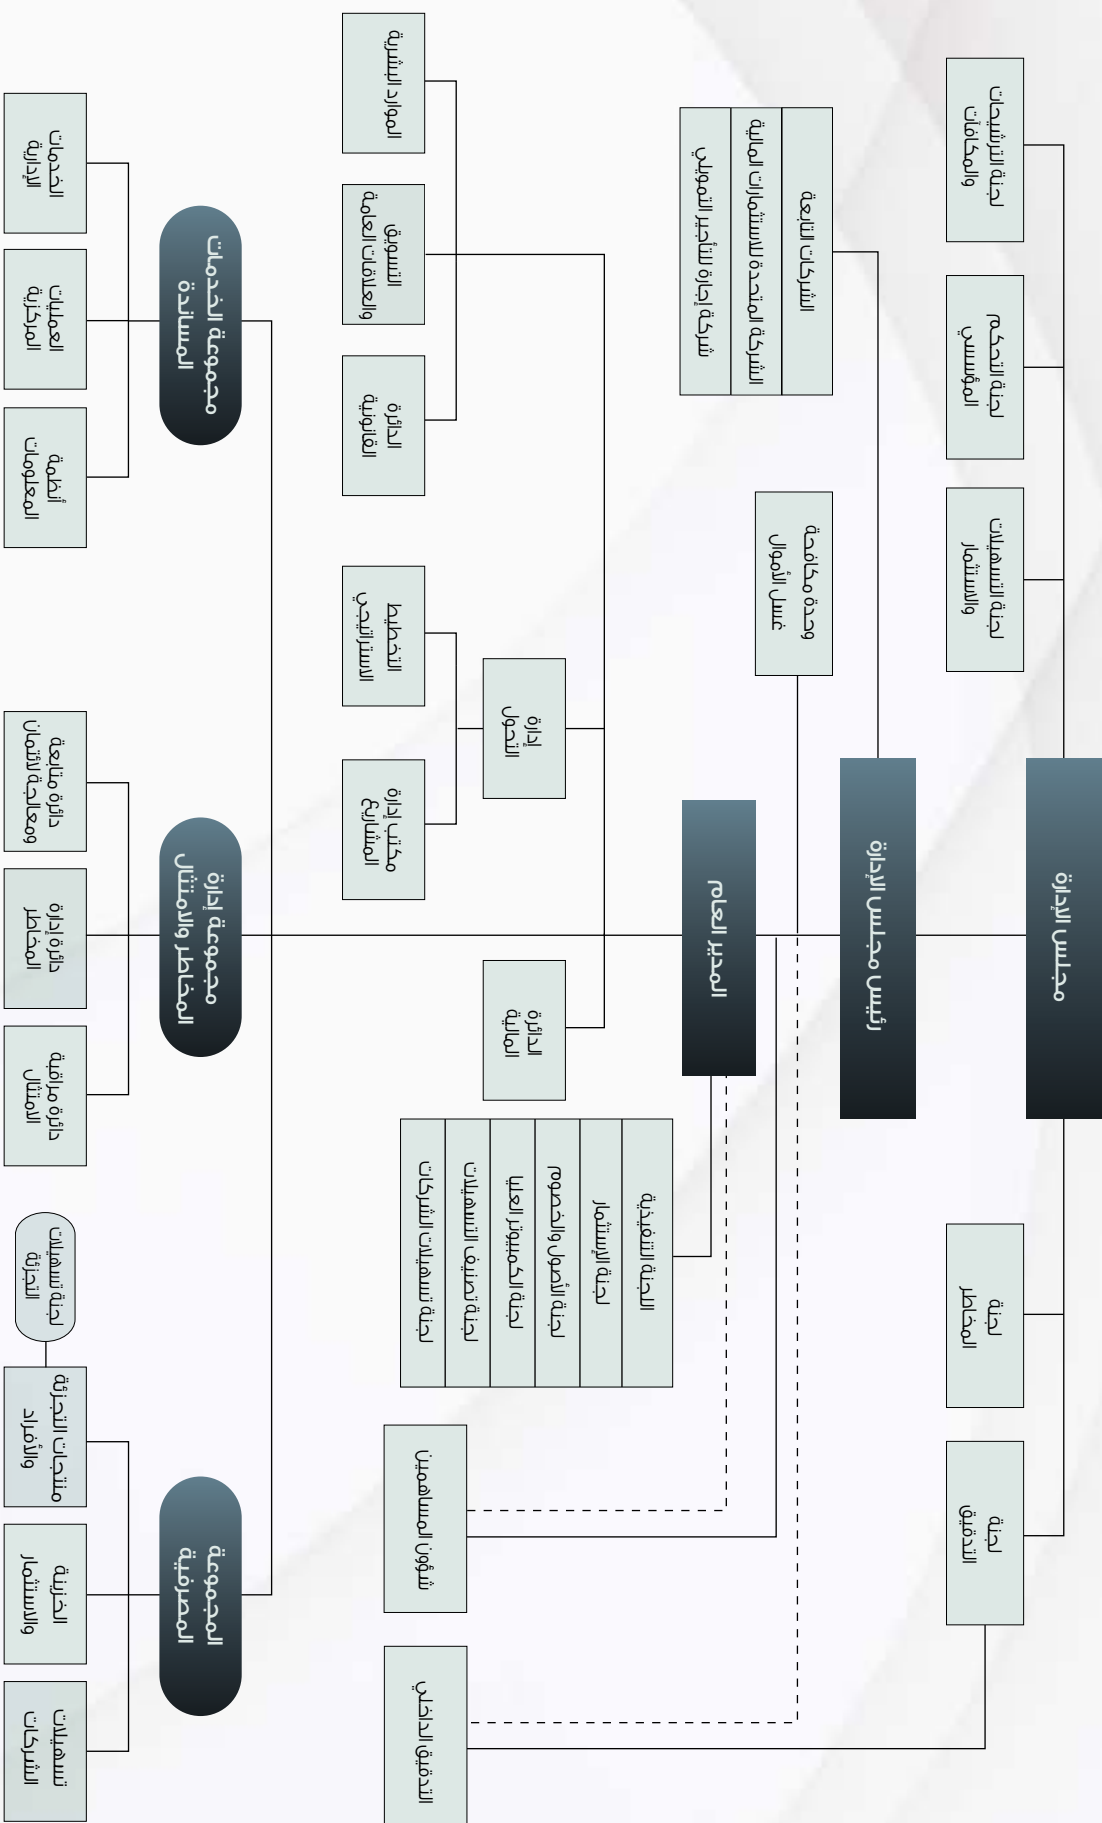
مجلس الإدارة

لجنة الترشيحات والمكافآت

لجنة الحوكمة المؤسسية

لجنة التسهيلات والاستثمار

لجنة المخاطر

لجنة التدقيق

رئيس مجلس الإدارة

الشركات التابعة

الشركة المتحدة للاستشارات المالية

شركة إجادة للتمويل الأصغر

وحدة مكافحة غسل الأموال

المدير العام

الموارد البشرية

التسويق والعلاقات العامة

الدائرة القانونية

التخطيط الاستراتيجي

مكتب إدارة المشاريع

إدارة التحول

الدائرة المالية

اللجنة التنفيذية

لجنة الاستثمار

لجنة الأصول والخصوم

لجنة تكنولوجيا المعلومات

لجنة ترشيد النفقات

لجنة تسهيلات الشركات

شؤون المساهمين

التدقيق الداخلي

مجموعة الخدمات المساندة

الخدمات الإدارية

العمليات المركزية

أنظمة المعلومات

مجموعة إدارة المخاطر والامتثال

دائرة متابعة ومعالجة الائتمان

دائرة إدارة المخاطر

دائرة مراقبة الامتثال

المجموعة المصرفية

لجنة تسهيلات التجزئة

منتجات التجزئة والأفراد

الخزينة والاستثمار

تسهيلات الشركات